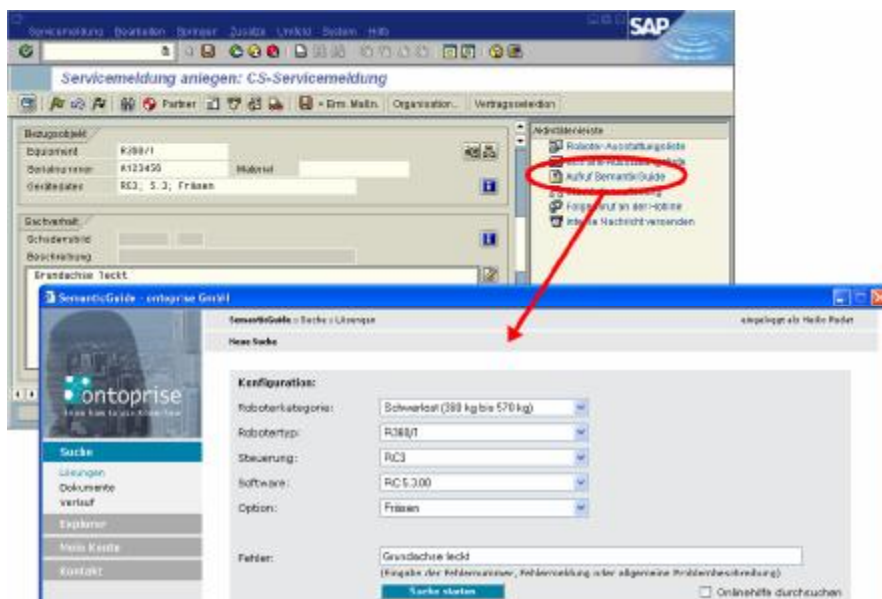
Servicemeldung Bearbeiten Springen Zusätze Umfeld System Hilfe

SAP

Servicemeldung anlegen: CS-Servicemeldung

Partner

Erm. Maßn.

Organisation...

Vertragsselektion

Bezugsobjekt

Equipment R360/1

Serialnummer K123456

Material

Gerätedaten RC3; 5.3; Fräsen

Sachverhalt

Schadensbild

Beschreibung

Grundachse leckt

Aktivitätenleiste

Roboter-Ausstattungsliste

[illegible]

Aufruf SemanticGuide

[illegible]

Folgeauftrag an den Hotline

Interne Nachricht versenden

SemanticGuide - ontoprise GmbH

SemanticGuide » Suche » Lösungen

eingeloggt als Heiko Radel

Neue Suche

ontoprise

Suche

Lösungen

Dokumente

Verlauf

Explorer

Mein Konto

Kontakt

Konfiguration:

Roboterkategorie: Schwerlast (380 kg bis 570 kg)

Robotertyp: R360/1

Steuerung: RC3

Software: RC 5.3.00

Option: Fräsen

Fehler: Grundachse leckt

(Eingabe der Fehlernummer, Fehlermeldung oder allgemeine Problembeschreibung)

Suche starten

Onlinehilfe durchsuchen